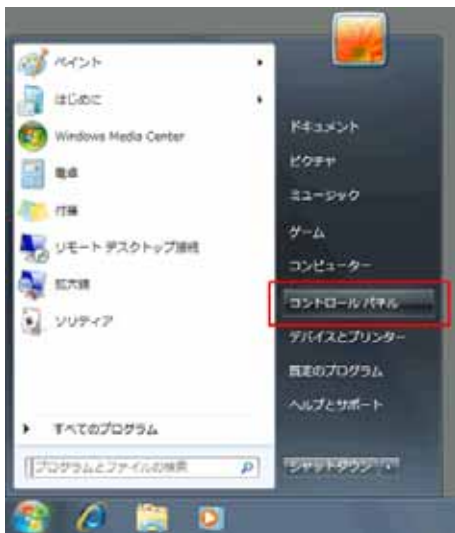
ペイント
はじめに
Windows Media Center
電卓
付箋
リモート デスクトップ接続
拡大鏡
ソリティア
すべてのプログラム
プログラムとファイルの検索

ドキュメント
ピクチャ
ミュージック
ゲーム
コンピューター
コントロール パネル
デバイスとプリンター
既定のプログラム
ヘルプとサポート
シャットダウン